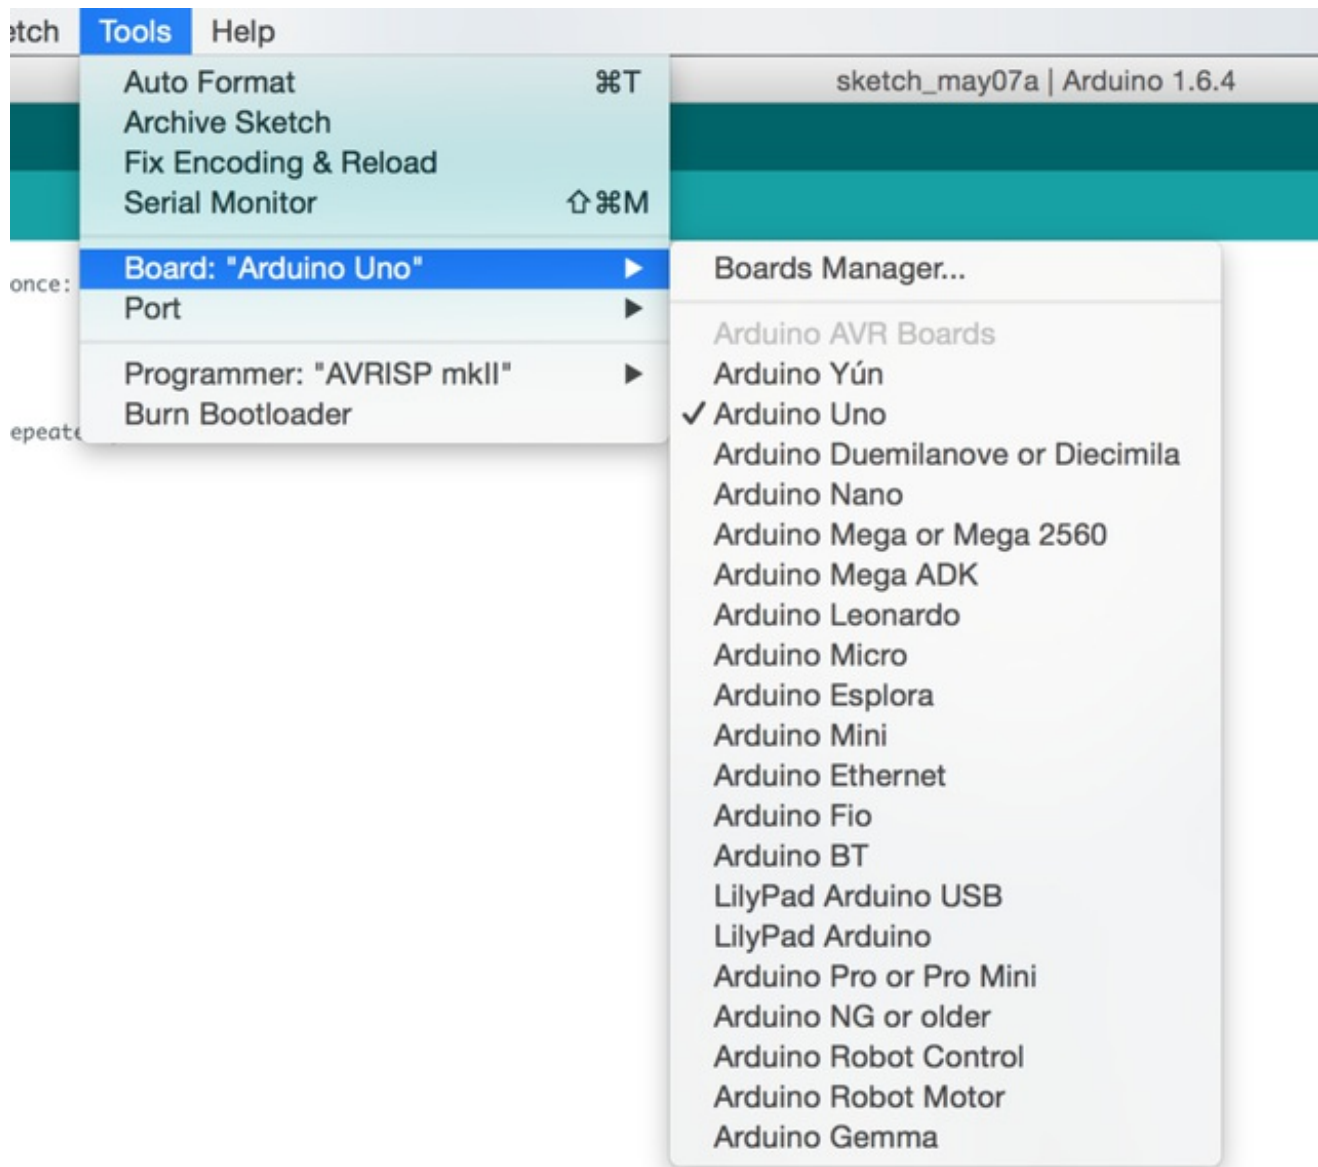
etch Tools Help

sketch_may07a | Arduino 1.6.4

Auto Format ⌘T
Archive Sketch
Fix Encoding & Reload
Serial Monitor ⇧⌘M

Board: "Arduino Uno" ▶
Port ▶

Programmer: "AVRISP mkII" ▶
Burn Bootloader

once:

epeat

Boards Manager...

Arduino AVR Boards
Arduino Yún
✓ Arduino Uno
Arduino Duemilanove or Diecimila
Arduino Nano
Arduino Mega or Mega 2560
Arduino Mega ADK
Arduino Leonardo
Arduino Micro
Arduino Esplora
Arduino Mini
Arduino Ethernet
Arduino Fio
Arduino BT
LilyPad Arduino USB
LilyPad Arduino
Arduino Pro or Pro Mini
Arduino NG or older
Arduino Robot Control
Arduino Robot Motor
Arduino Gemma